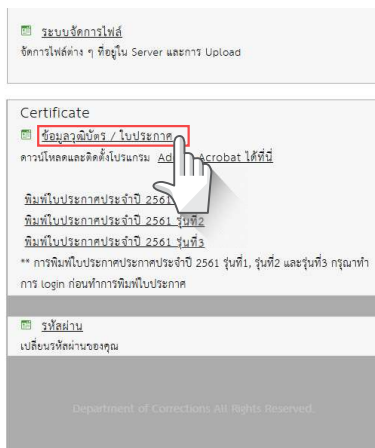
ระบบจัดการไฟล์
จัดการไฟล์ต่าง ๆ ที่อยู่ใน Server และการ Upload

Certificate
ข้อมูลวุฒิบัตร / ใบประกาศ
ดาวน์โหลดและติดตั้งโปรแกรม Ad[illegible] Acrobat ได้ที่นี่

พิมพ์ใบประกาศประจำปี 2561 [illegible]
พิมพ์ใบประกาศประจำปี 2561 รุ่นที่2
พิมพ์ใบประกาศประจำปี 2561 รุ่นที่3
** การพิมพ์ใบประกาศประกาศประจำปี 2561 รุ่นที่1, รุ่นที่2 และรุ่นที่3 กรุณาทำการ login ก่อนทำการพิมพ์ใบประกาศ

รหัสผ่าน
เปลี่ยนรหัสผ่านของคุณ

Department of Corrections All Rights Reserved.